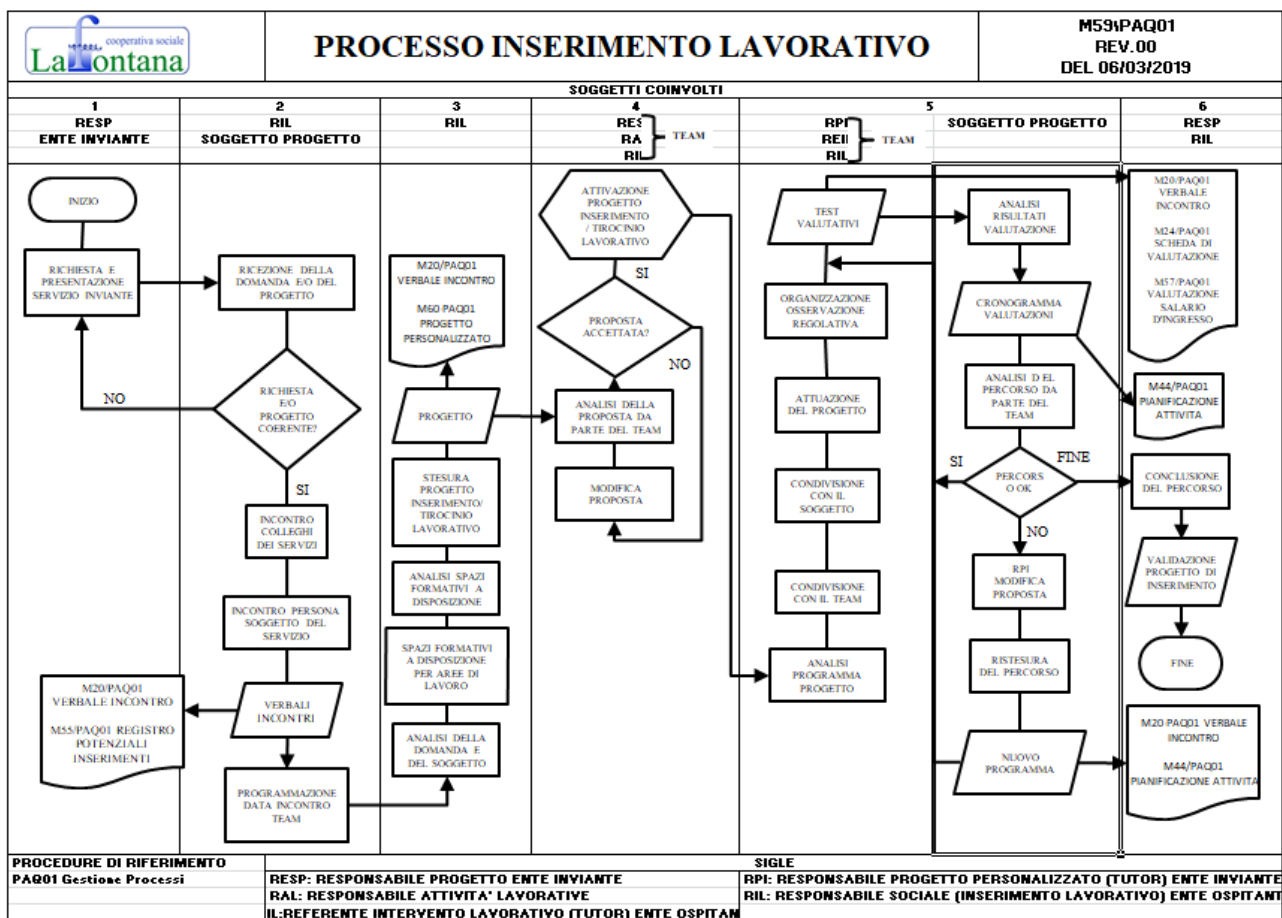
cooperativa sociale
La Fontana

PROCESSO INSERIMENTO LAVORATIVO

M59\PAQ01
REV.00
DEL 06/03/2019

SOGGETTI COINVOLTI

| 1 | 2 | 3 | 4 | 5 | | 6 |
|---|---|---|---|---|---|---|
| RESP ENTE INVIANTE | RIL SOGGETTO PROGETTO | RIL | RES RA RIL TEAM | RPI REII RIL TEAM | SOGGETTO PROGETTO | RESP RIL |

INIZIO

RICHIESTA E PRESENTAZIONE SERVIZIO INVIANTE

RICEZIONE DELLA DOMANDA E/O DEL PROGETTO

NO

RICHIESTA E/O PROGETTO COERENTE?

SI

INCONTRO COLLEGHI DEI SERVIZI

INCONTRO PERSONA SOGGETTO DEL SERVIZIO

M20/PAQ01 VERBALE INCONTRO

M55/PAQ01 REGISTRO POTENZIALI INSERIMENTI

VERBALI INCONTRI

PROGRAMMAZIONE DATA INCONTRO TEAM

M20/PAQ01 VERBALE INCONTRO

M60 PAQ01 PROGETTO PERSONALIZZATO

PROGETTO

STESURA PROGETTO INSERIMENTO/ TIROCINIO LAVORATIVO

ANALISI SPAZI FORMATIVI A DISPOSIZIONE

SPAZI FORMATIVI A DISPOSIZIONE PER AREE DI LAVORO

ANALISI DELLA DOMANDA E DEL SOGGETTO

ATTIVAZIONE PROGETTO INSERIMENTO / TIROCINIO LAVORATIVO

SI

PROPOSTA ACCETTATA?

NO

ANALISI DELLA PROPOSTA DA PARTE DEL TEAM

MODIFICA PROPOSTA

TEST VALUTATIVI

ORGANIZZAZIONE OSSERVAZIONE REGOLATIVA

ATTUAZIONE DEL PROGETTO

CONDIVISIONE CON IL SOGGETTO

CONDIVISIONE CON IL TEAM

ANALISI PROGRAMMA PROGETTO

ANALISI RISULTATI VALUTAZIONE

CRONOGRAMMA VALUTAZIONI

ANALISI DEL PERCORSO DA PARTE DEL TEAM

SI

PERCORSO OK

FINE

NO

RPI MODIFICA PROPOSTA

RISTESURA DEL PERCORSO

NUOVO PROGRAMMA

M20/PAQ01 VERBALE INCONTRO

M24/PAQ01 SCHEDA DI VALUTAZIONE

M57/PAQ01 VALUTAZIONE SALARIO D'INGRESSO

M44/PAQ01 PIANIFICAZIONE ATTIVITA

CONCLUSIONE DEL PERCORSO

VALIDAZIONE PROGETTO DI INSERIMENTO

FINE

M20/PAQ01 VERBALE INCONTRO

M44/PAQ01 PIANIFICAZIONE ATTIVITA

PROCEDURE DI RIFERIMENTO
PAQ01 Gestione Processi

SIGLE
RESP: RESPONSABILE PROGETTO ENTE INVIANTE
RAL: RESPONSABILE ATTIVITA' LAVORATIVE
IL:REFERENTE INTERVENTO LAVORATIVO (TUTOR) ENTE OSPITAN
RPI: RESPONSABILE PROGETTO PERSONALIZZATO (TUTOR) ENTE INVIANTE
RIL: RESPONSABILE SOCIALE (INSERIMENTO LAVORATIVO) ENTE OSPITANT